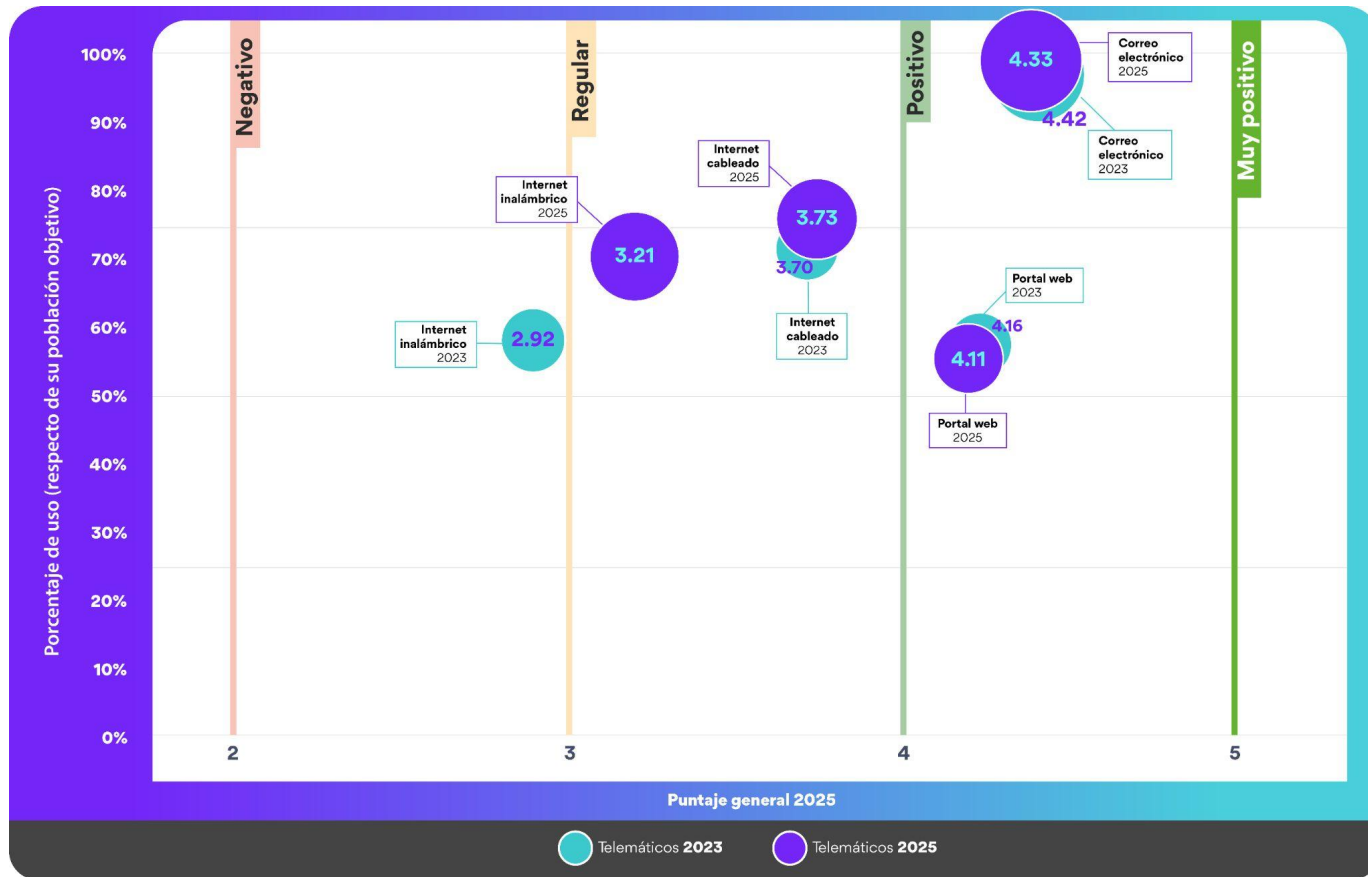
Porcentaje de uso (respecto de su población objetivo)

100%
90%
80%
70%
60%
50%
40%
30%
20%
10%
0%

Negativo
Regular
Positivo
Muy positivo

4.33
Correo electrónico 2025
4.42
Correo electrónico 2023

Internet cableado 2025
3.73
3.70
Internet cableado 2023

Internet inalámbrico 2025
3.21

Internet inalámbrico 2023
2.92

Portal web 2023
4.16
4.11
Portal web 2025

2
3
4
5

Puntaje general 2025

Telemáticos 2023
Telemáticos 2025